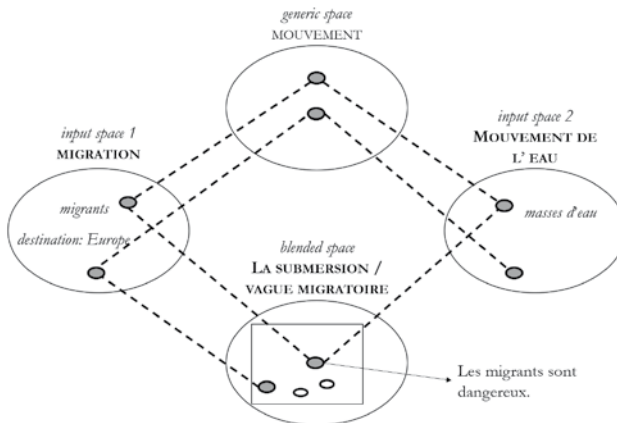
generic space
MOUVEMENT

input space 1
MIGRATION

migrants

destination: Europe

input space 2
MOUVEMENT DE L' EAU

masses d'eau

blended space
LA SUBMERSION / VAGUE MIGRATOIRE

Les migrants sont dangereux.